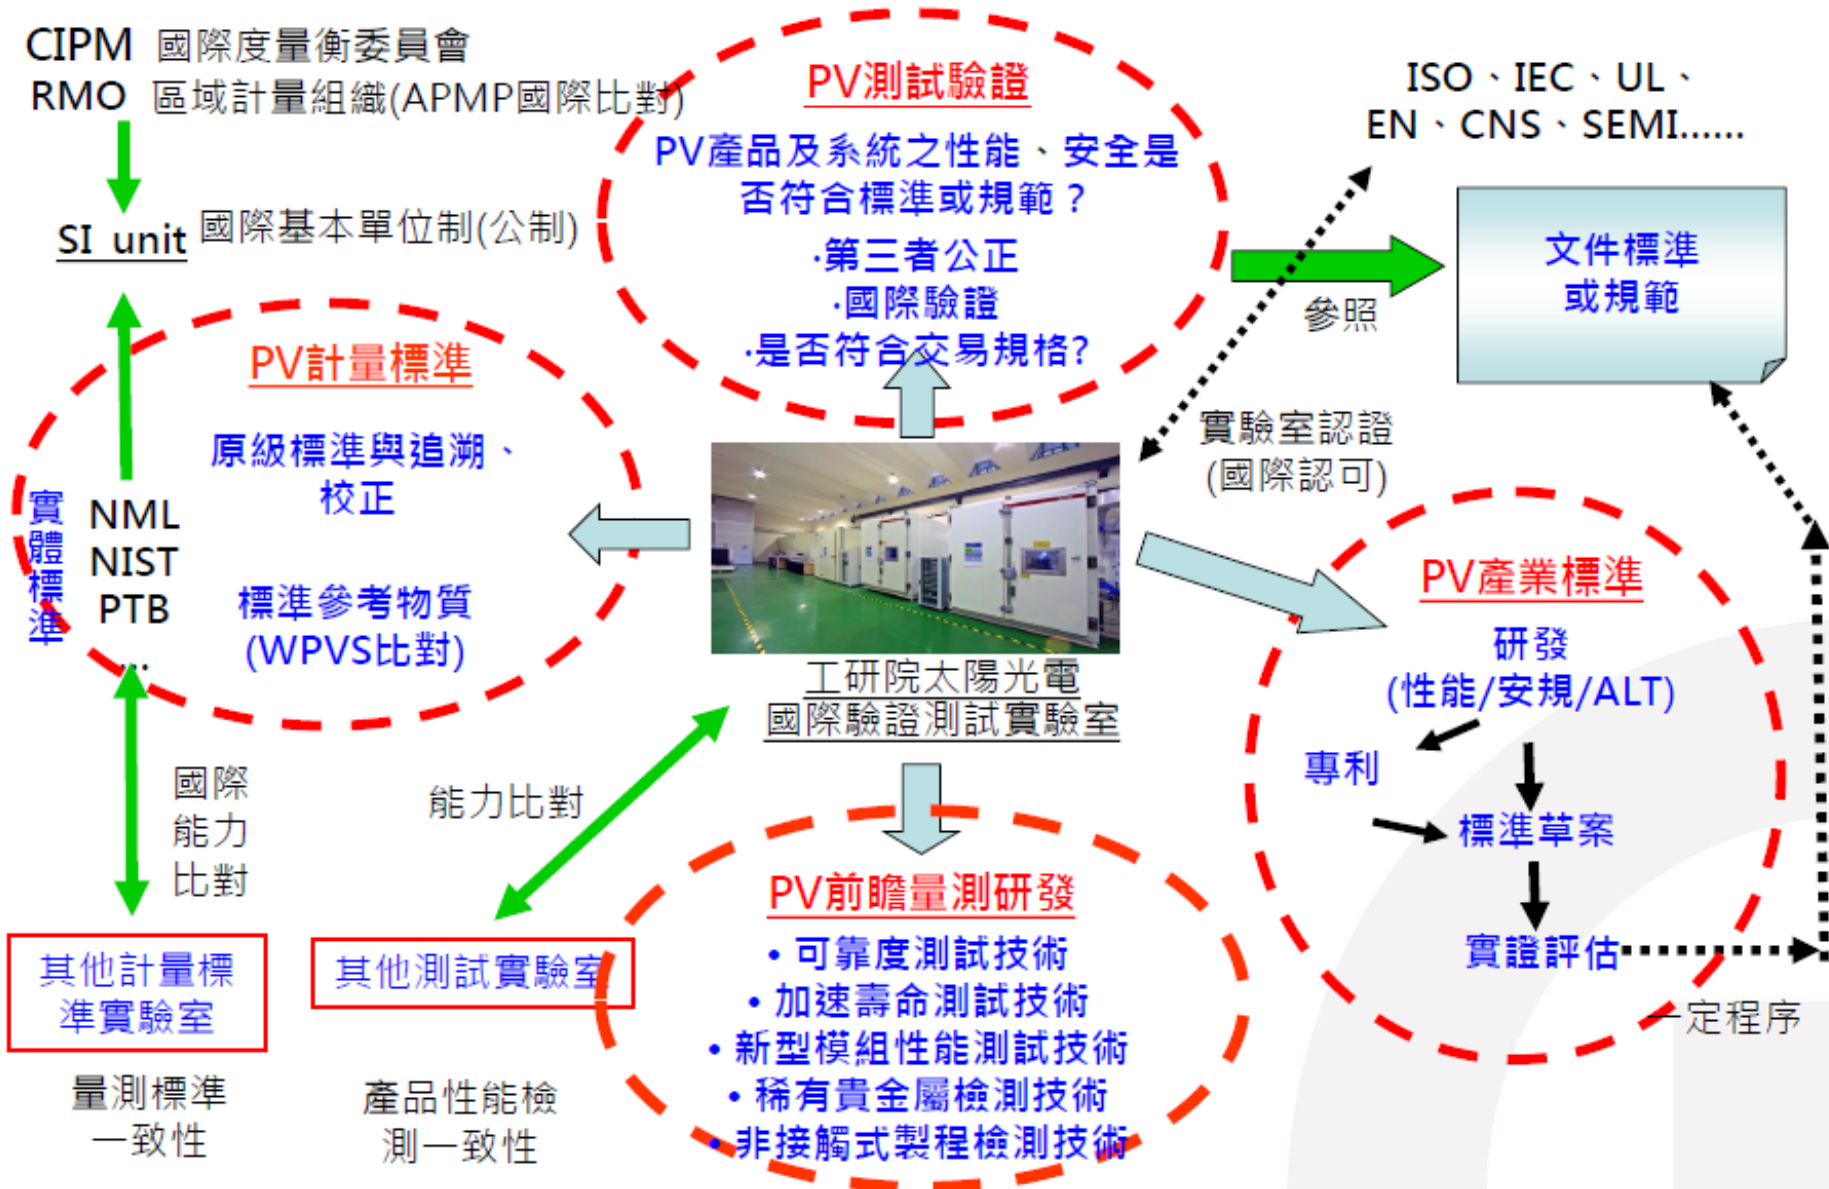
CIPM 國際度量衡委員會
RMO 區域計量組織(APMP國際比對)

SI unit 國際基本單位制(公制)

PV測試驗證
PV產品及系統之性能、安全是否符合標準或規範？
·第三者公正
·國際驗證
·是否符合交易規格?

ISO、IEC、UL、EN、CNS、SEMI......

文件標準或規範

參照

PV計量標準
原級標準與追溯、校正
標準參考物質(WPVS比對)

實體標準
NML
NIST
PTB
...

實驗室認證(國際認可)

工研院太陽光電國際驗證測試實驗室

PV產業標準
研發(性能/安規/ALT)
專利
標準草案
實證評估

一定程序

國際能力比對

能力比對

PV前瞻量測研發
• 可靠度測試技術
• 加速壽命測試技術
• 新型模組性能測試技術
• 稀有貴金屬檢測技術
• 非接觸式製程檢測技術

其他計量標準實驗室

其他測試實驗室

量測標準一致性

產品性能檢測一致性